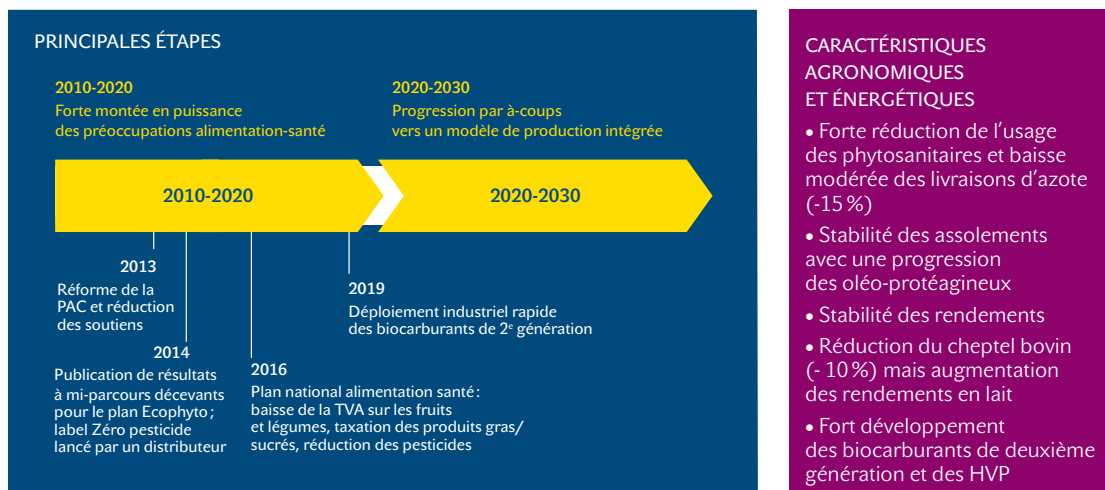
PRINCIPALES ÉTAPES

2010-2020
Forte montée en puissance des préoccupations alimentation-santé

2020-2030
Progression par à-coups vers un modèle de production intégrée

2010-2020

2020-2030

2013
Réforme de la PAC et réduction des soutiens

2014
Publication de résultats à mi-parcours décevants pour le plan Ecophyto ; label Zéro pesticide lancé par un distributeur

2016
Plan national alimentation santé : baisse de la TVA sur les fruits et légumes, taxation des produits gras/ sucrés, réduction des pesticides

2019
Déploiement industriel rapide des biocarburants de 2$^{e}$ génération

CARACTÉRISTIQUES AGRONOMIQUES ET ÉNERGÉTIQUES

• Forte réduction de l'usage des phytosanitaires et baisse modérée des livraisons d'azote (-15 %)

• Stabilité des assolements avec une progression des oléo-protéagineux

• Stabilité des rendements

• Réduction du cheptel bovin (- 10 %) mais augmentation des rendements en lait

• Fort développement des biocarburants de deuxième génération et des HVP